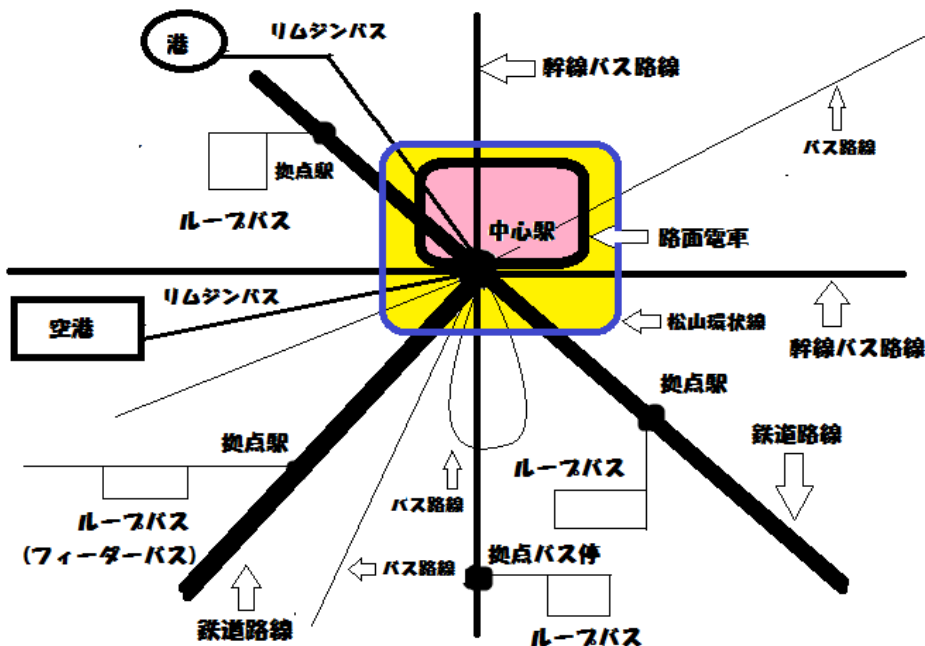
港

リムジンバス

幹線バス路線

バス路線

拠点駅

ループバス

中心駅

路面電車

リムジンバス

空港

松山環状線

幹線バス路線

拠点駅

鉄道路線

拠点駅

ループバス

バス路線

ループバス

(フィーダーバス)

拠点バス停

バス路線

鉄道路線

ループバス